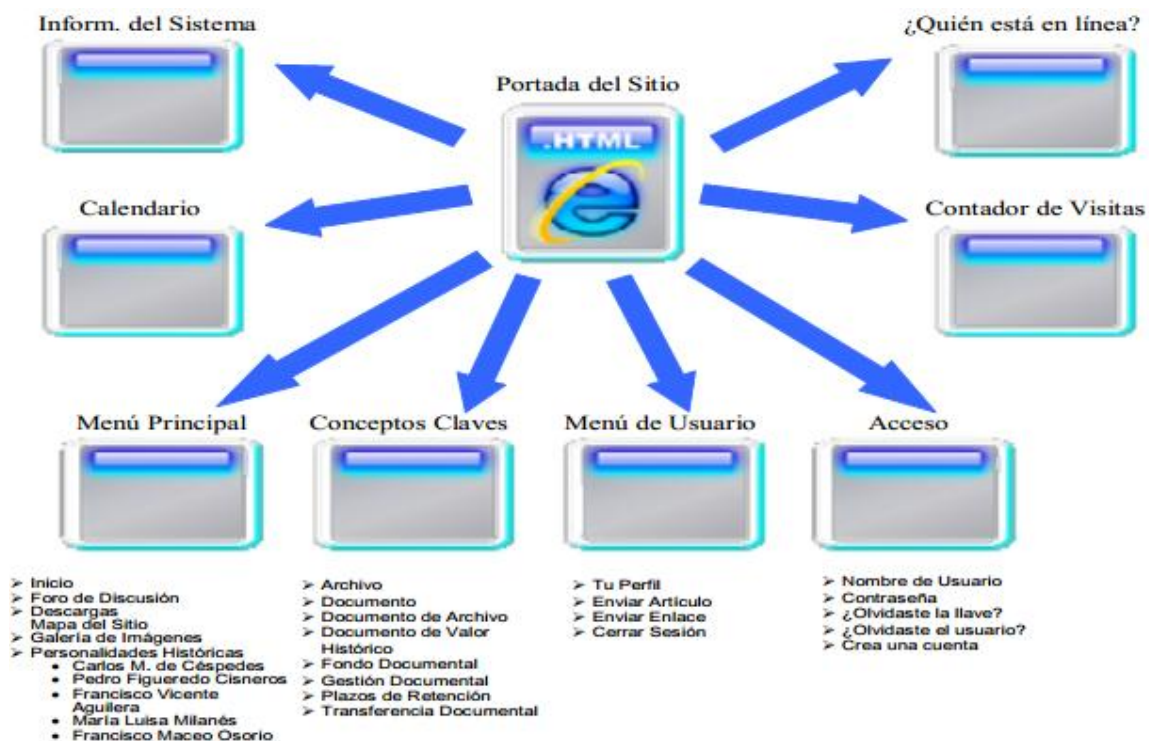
Inform. del Sistema

¿Quién está en línea?

Portada del Sitio

.HTML

Calendario

Contador de Visitas

Menú Principal

Conceptos Claves

Menú de Usuario

Acceso

➢ Inicio
➢ Foro de Discusión
➢ Descargas
Mapa del Sitio
➢ Galería de Imágenes
➢ Personalidades Históricas
• Carlos M. de Céspedes
• Pedro Figueredo Cisneros
• Francisco Vicente Aguilera
• María Luisa Milanés
• Francisco Maceo Osorio

➢ Archivo
➢ Documento
➢ Documento de Archivo
➢ Documento de Valor Histórico
➢ Fondo Documental
➢ Gestión Documental
➢ Plazos de Retención
➢ Transferencia Documental

➢ Tu Perfil
➢ Enviar Artículo
➢ Enviar Enlace
➢ Cerrar Sesión

➢ Nombre de Usuario
➢ Contraseña
➢ ¿Olvidaste la llave?
➢ ¿Olvidaste el usuario?
➢ Crea una cuenta